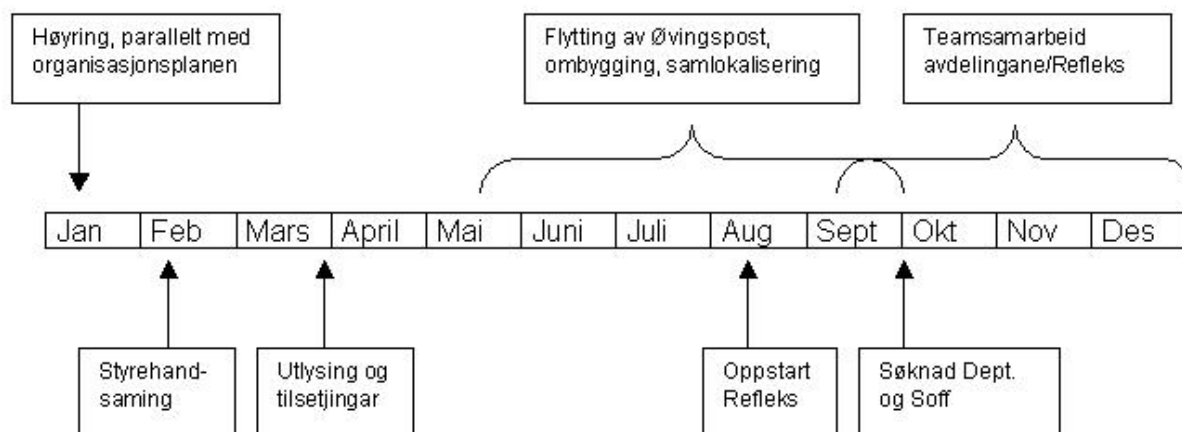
Høyring, parallelt med organisasjonsplanen

Flytting av Øvingspost, ombygging, samlokalisering

Teamsamarbeid avdelingane/Refleks

| Jan | Feb | Mars | April | Mai | Juni | Juli | Aug | Sept | Okt | Nov | Des |
|---|---|---|---|---|---|---|---|---|---|---|---|

Styrehandsaming

Utlysing og tilsetjingar

Oppstart Refleks

Søknad Dept. og Soff